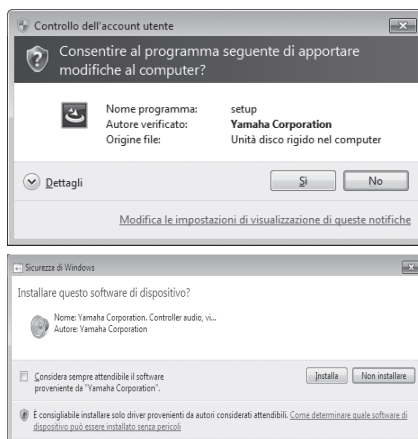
Controllo dell'account utente

Consentire al programma seguente di apportare modifiche al computer?

| Nome programma: | setup |
|---|---|
| Autore verificato: | Yamaha Corporation |
| Origine file: | Unità disco rigido nel computer |

Dettagli

Sì

No

Modifica le impostazioni di visualizzazione di queste notifiche

Sicurezza di Windows

Installare questo software di dispositivo?

Nome: Yamaha Corporation. Controller audio, vi...
Autore: Yamaha Corporation

Considera sempre attendibile il software proveniente da "Yamaha Corporation".

Installa

Non installare

È consigliabile installare solo driver provenienti da autori considerati attendibili. Come determinare quale software di dispositivo può essere installato senza pericoli